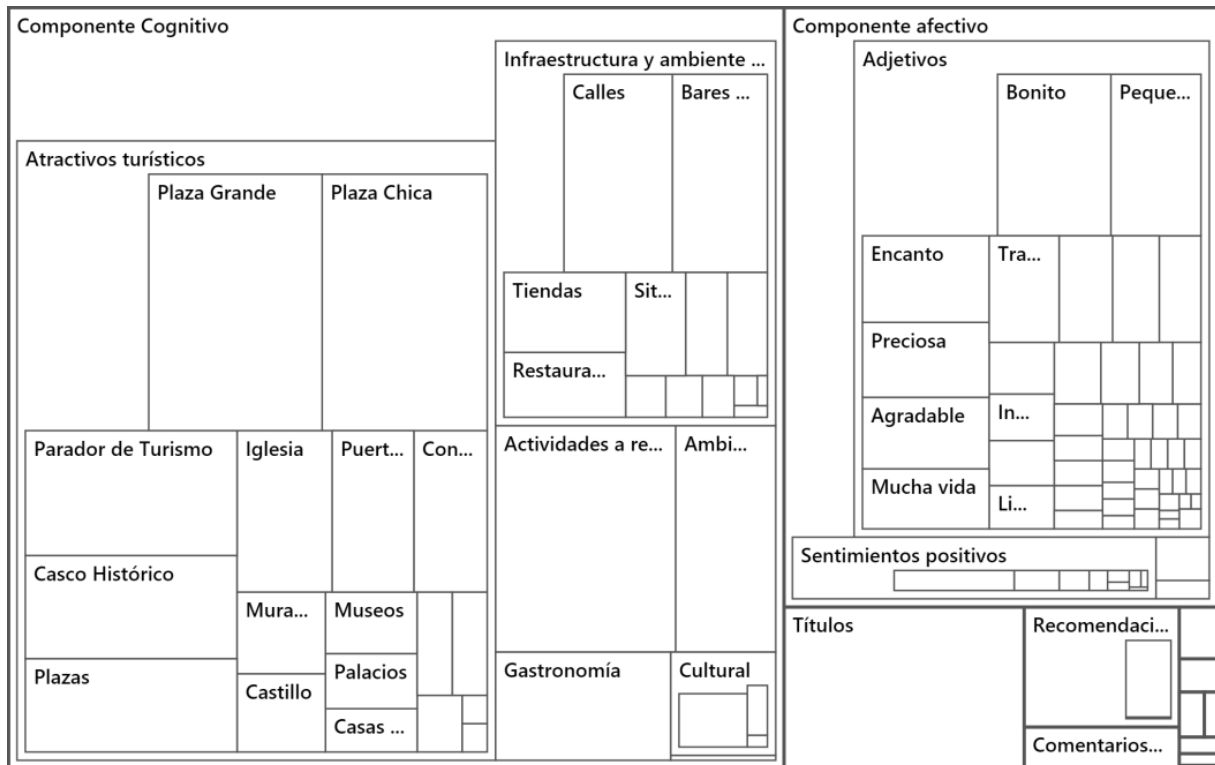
Componente Cognitivo

Atractivos turísticos

Plaza Grande

Plaza Chica

Parador de Turismo

Iglesia

Puert...

Con...

Casco Histórico

Mura...

Museos

Plazas

Castillo

Palacios

Casas ...

Infraestructura y ambiente ...

Calles

Bares ...

Tiendas

Sit...

Restaura...

Actividades a re...

Ambi...

Gastronomía

Cultural

Componente afectivo

Adjetivos

Bonito

Peque...

Encanto

Tra...

Preciosa

Agradable

In...

Mucha vida

Li...

Sentimientos positivos

Títulos

Recomendaci...

Comentarios...